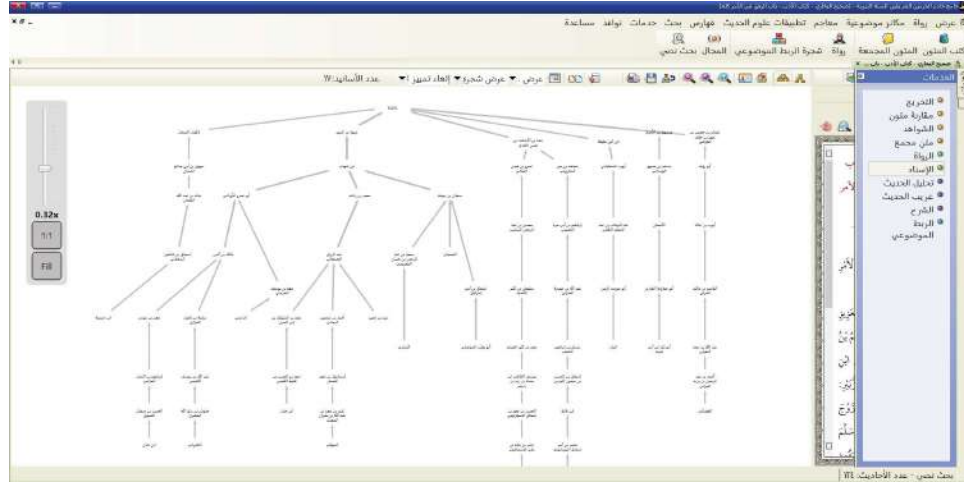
عرض رواة مكانز موضوعية معاجم تطبيقات علوم الحديث فهارس بحث خدمات نوافذ مساعدة

كتب المتون المتون المجمعة رواة شجرة الربط الموضوعي المجال بحث نصي

0.32x

1/1

Fill

عرض ▼ عرض شجرة ▼ إلغاء تمييز ▼ عدد الأسانيد: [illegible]

المحددات

التخريج
مقارنة متون
الشواهد
متن مجمع
الرواة
الإسناد
تحليل الحديث
غريب الحديث
الشرح
الربط الموضوعي

بحث نصي - عدد الأحاديث: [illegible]